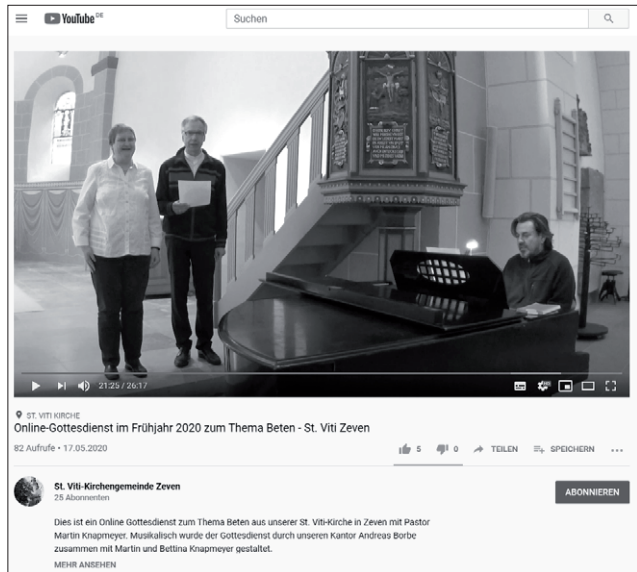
YouTube DE
Suchen

21:25 / 26:17

ST. VITI KIRCHE
Online-Gottesdienst im Frühjahr 2020 zum Thema Beten - St. Viti Zeven
82 Aufrufe • 17.05.2020
5 0 TEILEN SPEICHERN ...

St. Viti-Kirchengemeinde Zeven
25 Abonnenten
ABONNIEREN

Dies ist ein Online Gottesdienst zum Thema Beten aus unserer St. Viti-Kirche in Zeven mit Pastor Martin Knapmeyer. Musikalisch wurde der Gottesdienst durch unseren Kantor Andreas Borbe zusammen mit Martin und Bettina Knapmeyer gestaltet.
MEHR ANSEHEN